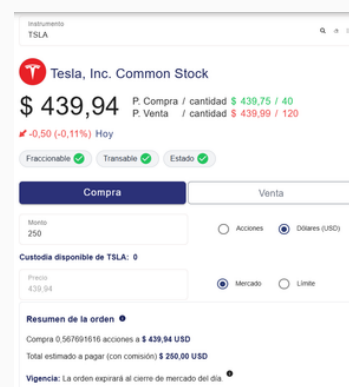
Instrumento
TSLA

Tesla, Inc. Common Stock

$ 439,94

P. Compra / cantidad $ 439,75 / 40
P. Venta / cantidad $ 439,99 / 120

-0,50 (-0,11%) Hoy

Fraccionable
Transable
Estado

Compra
Venta

Monto
250

Acciones
Dólares (USD)

Custodia disponible de TSLA: 0

Precio
439,94

Mercado
Límite

Resumen de la orden

Compra 0,567691616 acciones a $ 439,94 USD

Total estimado a pagar (con comisión) $ 250,00 USD

Vigencia: La orden expirará al cierre de mercado del día.